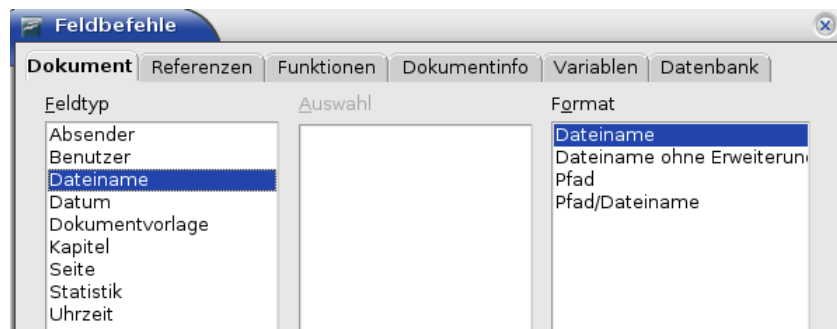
Feldbefehle

Dokument | Referenzen | Funktionen | Dokumentinfo | Variablen | Datenbank

Feldtyp
Absender
Benutzer
Dateiname
Datum
Dokumentvorlage
Kapitel
Seite
Statistik
Uhrzeit

Auswahl

Format
Dateiname
Dateiname ohne Erweiterun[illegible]
Pfad
Pfad/Dateiname